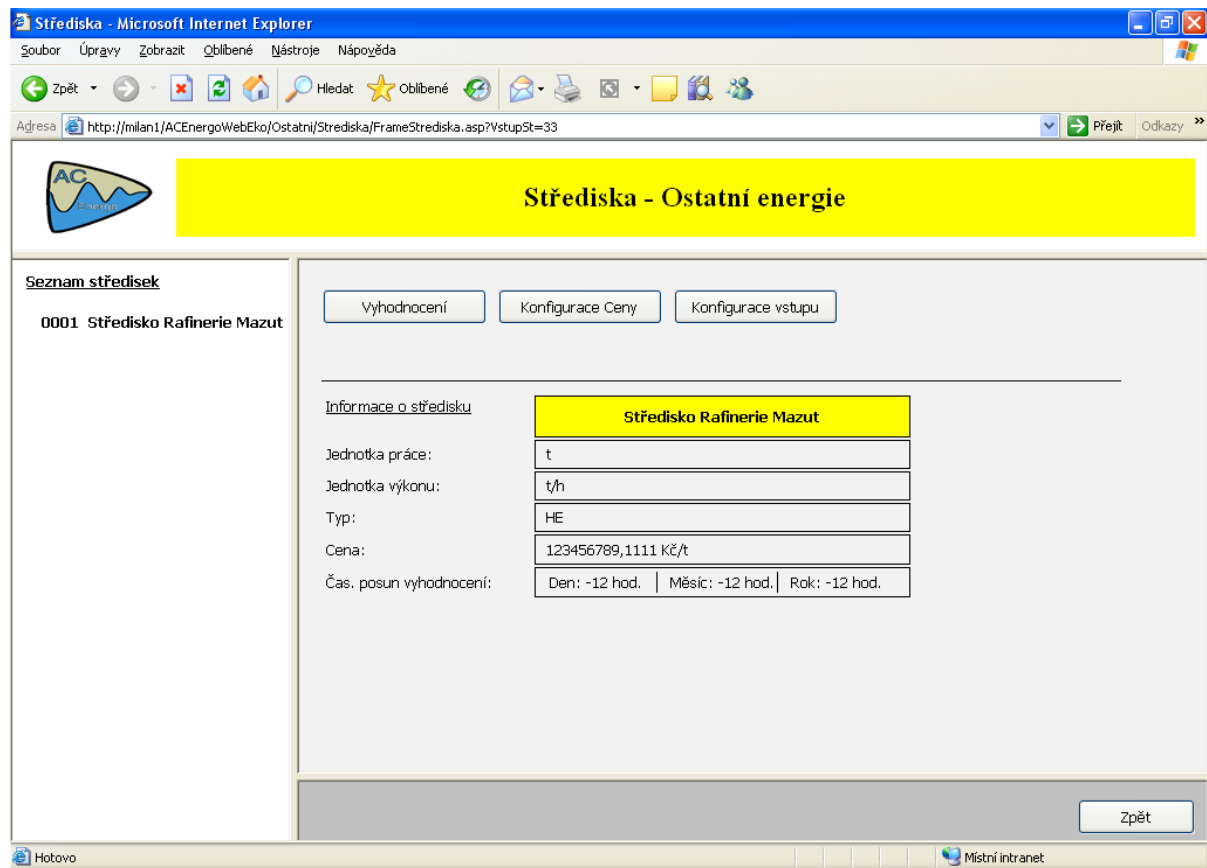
Střediska - Microsoft Internet Explorer

Soubor Úpravy Zobrazit Oblíbené Nástroje Nápověda

Zpět Hledat Oblíbené

Adresa http://milan1/ACEnergoWebEko/Ostatni/Strediska/FrameStrediska.asp?VstupSt=33 Přejít Odkazy »

AC Energo

Střediska - Ostatní energie

Seznam středisek

0001 Středisko Rafinerie Mazut

Vyhodnocení Konfigurace Ceny Konfigurace vstupu

| Informace o středisku | Středisko Rafinerie Mazut |
|---|---|
| Jednotka práce: | t |
| Jednotka výkonu: | t/h |
| Typ: | HE |
| Cena: | 123456789,1111 Kč/t |
| Čas. posun vyhodnocení: | Den: -12 hod. \| Měsíc: -12 hod. \| Rok: -12 hod. |

Zpět

Hotovo Místní intranet